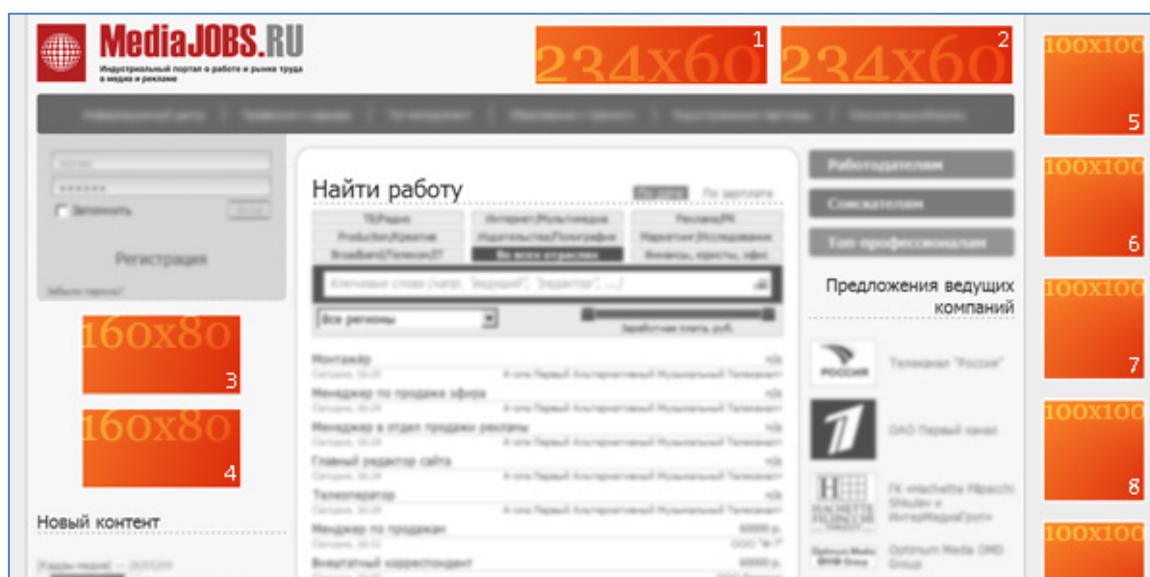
MediaJOBS.RU
Индустриальный портал о работе и рынке труда в медиа и рекламе

234x60 1
234x60 2
100x100 5
100x100 6
100x100 7
100x100 8
100x100

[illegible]

Запомнить
Вход
Регистрация
Забыли пароль?

160x80 3
160x80 4

Новый контент

Найти работу
По дате  По зарплате

ТВ/Радио | Интернет/Мультимедиа | Реклама/PR
Production/Креатив | Издательства/Полиграфия | Маркетинг/Исследования
Broadband/Телеком/IT | Во всех отраслях | Финансы, юристы, офис

Ключевые слова (напр. "медиа", "редактор", ...)

Все регионы
Заработная плата, руб.

Монтажер
Менеджер по продаже эфира
Менеджер в отдел продажи рекламы
Главный редактор сайта
Телеоператор
Менеджер по продажам
Внештатный корреспондент

Работодателям
Соискателям
Топ профессионалам

Предложения ведущих компаний

Телеканал "Россия"
ОАО Первый канал
ГК «Hachette Filipacchi Shkulev и ИнтерМедиаГруп»
Optimum Media OMD Group